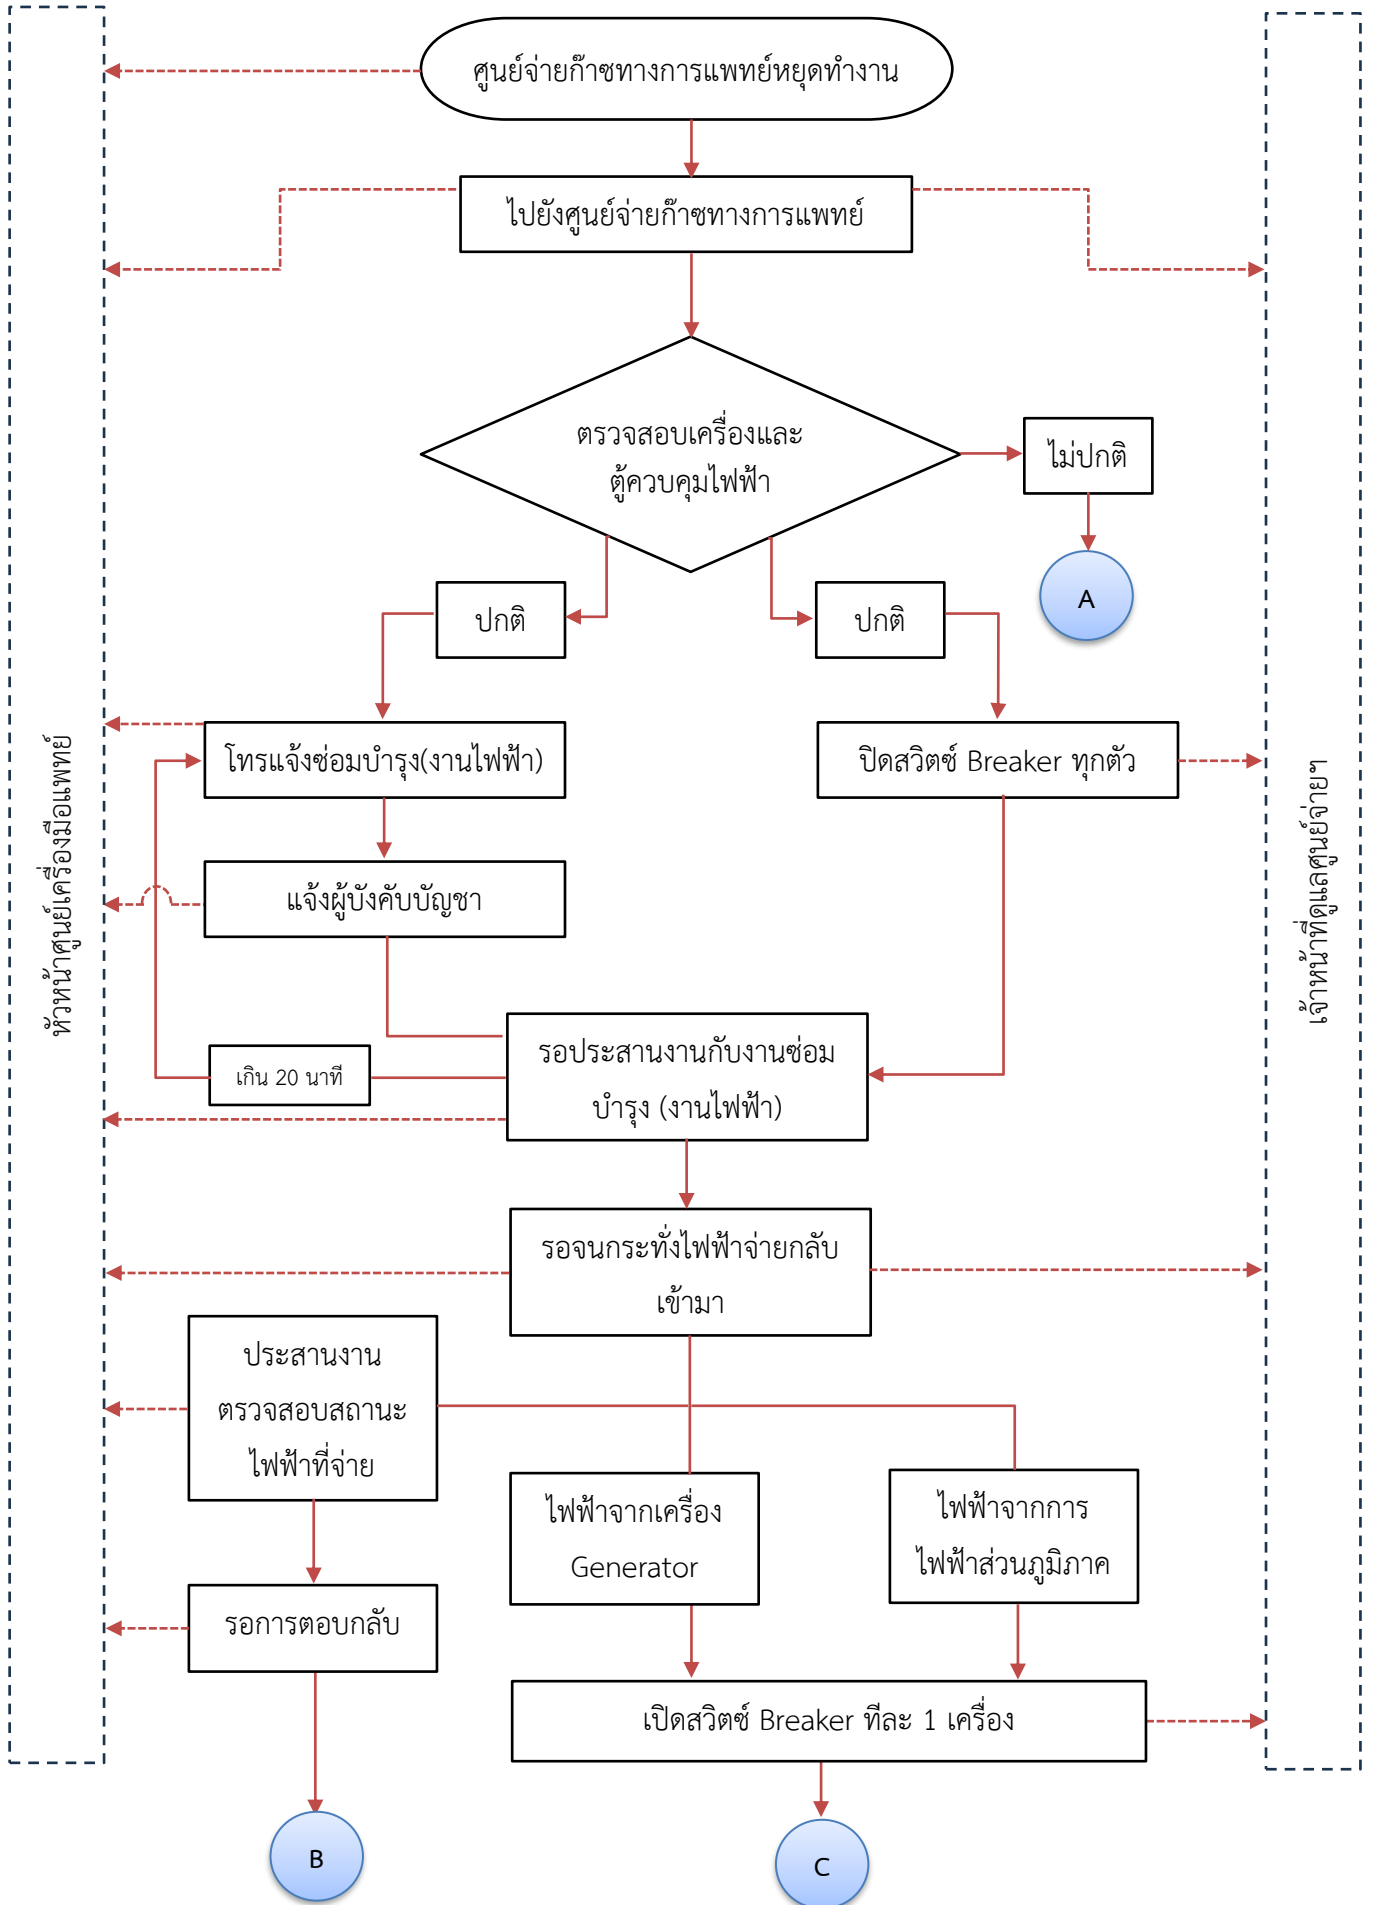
หัวหน้าศูนย์เครื่องมือแพทย์

ศูนย์จ่ายก๊าซทางการแพทย์หยุดทำงาน

ไปยังศูนย์จ่ายก๊าซทางการแพทย์

ตรวจสอบเครื่องและตู้ควบคุมไฟฟ้า

ไม่ปกติ

A

ปกติ

ปกติ

โทรแจ้งซ่อมบำรุง(งานไฟฟ้า)

ปิดสวิตซ์ Breaker ทุกตัว

แจ้งผู้บังคับบัญชา

เกิน 20 นาที

รอประสานงานกับงานซ่อมบำรุง (งานไฟฟ้า)

รอจนกระทั่งไฟฟ้าจ่ายกลับเข้ามา

ประสานงานตรวจสอบสถานะไฟฟ้าที่จ่าย

ไฟฟ้าจากเครื่อง Generator

ไฟฟ้าจากการไฟฟ้าส่วนภูมิภาค

รอการตอบกลับ

เปิดสวิตซ์ Breaker ทีละ 1 เครื่อง

B

C

เจ้าหน้าที่ดูแลศูนย์จ่ายฯ